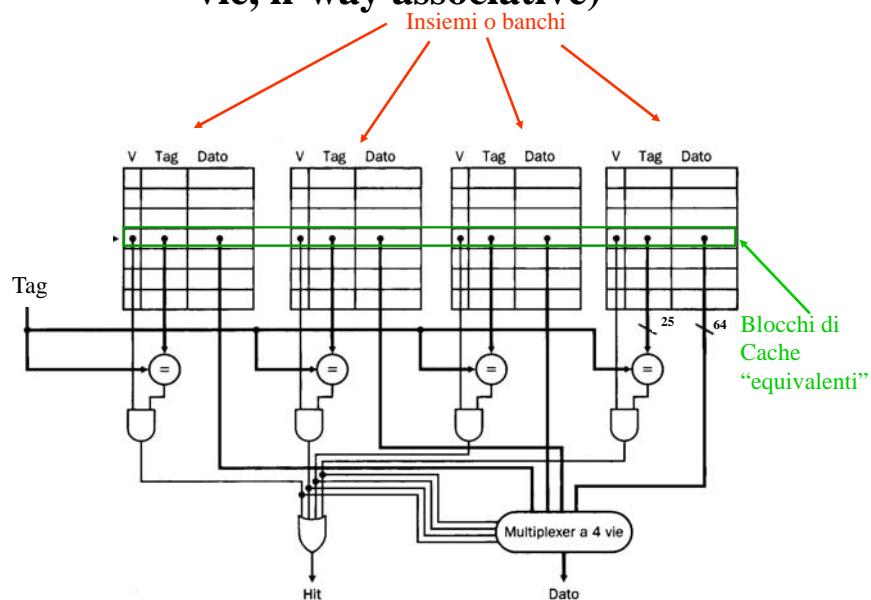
vie, n-way associative)

Insiemi o banchi

| V | Tag | Dato |
|---|---|---|

| V | Tag | Dato |
|---|---|---|

| V | Tag | Dato |
|---|---|---|

| V | Tag | Dato |
|---|---|---|

Tag

25

64

Blocchi di Cache "equivalenti"

=

=

=

=

Multiplexer a 4 vie

Hit

Dato